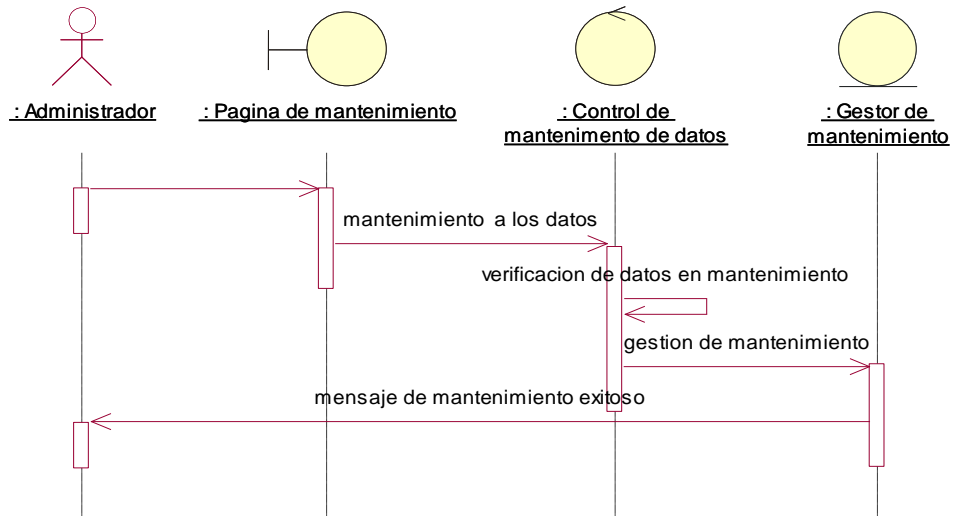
: Administrador

: Pagina de mantenimiento

: Control de mantenimiento de datos

: Gestor de mantenimiento

mantenimiento a los datos

verificacion de datos en mantenimiento

gestion de mantenimiento

mensaje de mantenimiento exitoso